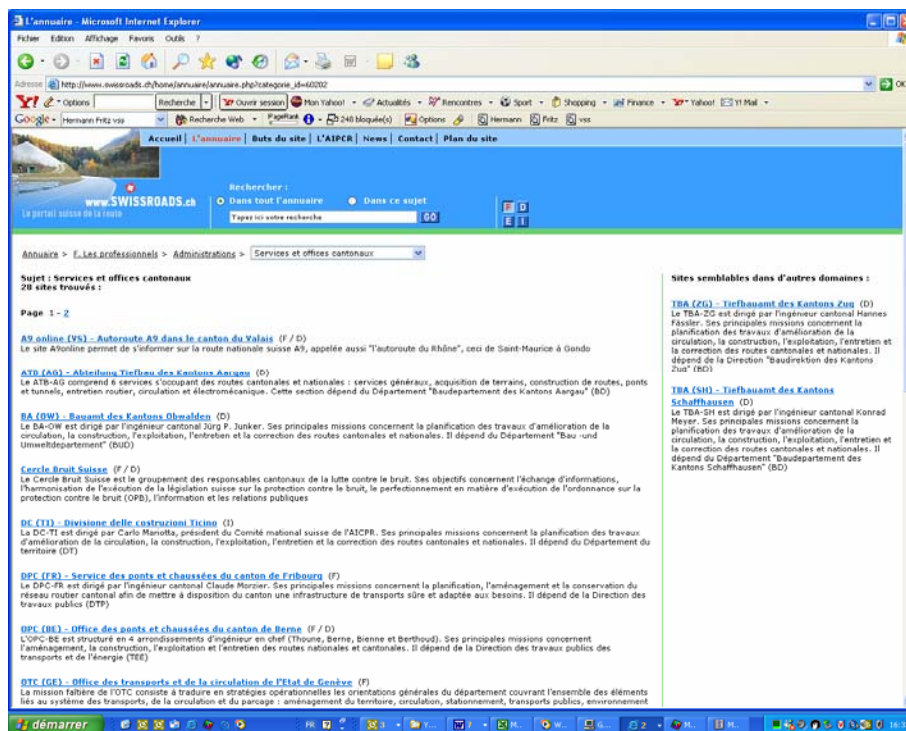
L'annuaire - Microsoft Internet Explorer

Fichier Edition Affichage Favoris Outils ?

Adresse http://www.swissroads.ch/home/annuaire/annuaire.php?categorie_id=60202

Options Recherche Ouvrir session Mon Yahoo! Actualités Rencontres Sport Shopping Finance Yahoo! Y! Mail

Google Hermann Fritz vss Recherche Web PageRank 248 bloqué(s) Options Hermann Fritz vss

Accueil | L'annuaire | Buts du site | L'AIPCR | News | Contact | Plan du site

www.SWISSROADS.ch
Le portail suisse de la route

Rechercher :
Dans tout l'annuaire Dans ce sujet
Tapez ici votre recherche GO

F D
E I

Annuaire > F. Les professionnels > Administrations > Services et offices cantonaux

Sujet : Services et offices cantonaux
28 sites trouvés :

Page 1 - 2

A9 online (VS) - Autoroute A9 dans le canton du Valais (F / D)
Le site A9online permet de s'informer sur la route nationale suisse A9, appelée aussi "l'autoroute du Rhône", ceci de Saint-Maurice à Gondo

ATB (AG) - Abteilung Tiefbau des Kantons Aargau (D)
Le ATB-AG comprend 6 services s'occupant des routes cantonales et nationales : services généraux, acquisition de terrains, construction de routes, ponts et tunnels, entretien routier, circulation et électromécanique. Cette section dépend du Département "Baudepartement des Kantons Aargau" (BD)

BA (OW) - Bauamt des Kantons Obwalden (D)
Le BA-OW est dirigé par l'ingénieur cantonal Jürg P. Junker. Ses principales missions concernent la planification des travaux d'amélioration de la circulation, la construction, l'exploitation, l'entretien et la correction des routes cantonales et nationales. Il dépend du Département "Bau -und Umweltdepartement" (BUD)

Cercle Bruit Suisse (F / D)
Le Cercle Bruit Suisse est le groupement des responsables cantonaux de la lutte contre le bruit. Ses objectifs concernent l'échange d'informations, l'harmonisation de l'exécution de la législation suisse sur la protection contre le bruit, le perfectionnement en matière d'exécution de l'ordonnance sur la protection contre le bruit (OPB), l'information et les relations publiques

DC (TI) - Divisione delle costruzioni Ticino (I)
La DC-TI est dirigé par Carlo Mariotta, président du Comité national suisse de l'AICPR. Ses principales missions concernent la planification des travaux d'amélioration de la circulation, la construction, l'exploitation, l'entretien et la correction des routes cantonales et nationales. Il dépend du Département du territoire (DT)

DPC (FR) - Service des ponts et chaussées du canton de Fribourg (F)
Le DPC-FR est dirigé par l'ingénieur cantonal Claude Morzier. Ses principales missions concernent la planification, l'aménagement et la conservation du réseau routier cantonal afin de mettre à disposition du canton une infrastructure de transports sûre et adaptée aux besoins. Il dépend de la Direction des travaux publics (DTP)

OPC (BE) - Office des ponts et chaussées du canton de Berne (F / D)
L'OPC-BE est structuré en 4 arrondissements d'ingénieur en chef (Thoune, Berne, Bienne et Berthoud). Ses principales missions concernent l'aménagement, la construction, l'exploitation et l'entretien des routes nationales et cantonales. Il dépend de la Direction des travaux publics des transports et de l'énergie (TEE)

OTC (GE) - Office des transports et de la circulation de l'Etat de Genève (F)
La mission faîtière de l'OTC consiste à traduire en stratégies opérationnelles les orientations générales du département couvrant l'ensemble des éléments liés au système des transports, de la circulation et du parcage : aménagement du territoire, circulation, stationnement, transports publics, environnement

Sites semblables dans d'autres domaines :

TBA (ZG) - Tiefbauamt des Kantons Zug (D)
Le TBA-ZG est dirigé par l'ingénieur cantonal Hannes Fässler. Ses principales missions concernent la planification des travaux d'amélioration de la circulation, la construction, l'exploitation, l'entretien et la correction des routes cantonales et nationales. Il dépend de la Direction "Baudirektion des Kantons Zug" (BD)

TBA (SH) - Tiefbauamt des Kantons Schaffhausen (D)
Le TBA-SH est dirigé par l'ingénieur cantonal Konrad Meyer. Ses principales missions concernent la planification des travaux d'amélioration de la circulation, la construction, l'exploitation, l'entretien et la correction des routes cantonales et nationales. Il dépend du Département "Baudepartement des Kantons Schaffhausen" (BD)

démarrer